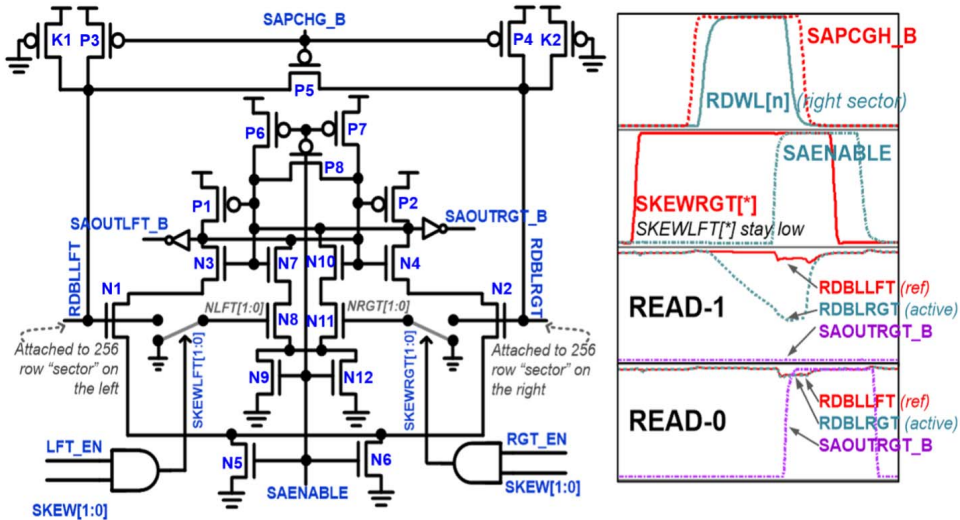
SAPCHG_B
K1 P3
P4 K2
P5
P6 P7
P8
P1 P2
SAOUTLFT_B
SAOUTRGT_B
RDBLLFT
RDBLRGT
N3 N7 N10 N4
N1 N2
NLFT[1:0]
NRGT[1:0]
N8 N11
N9 N12
Attached to 256 row "sector" on the left
Attached to 256 row "sector" on the right
SKEWLFT[1:0]
SKEWRGT[1:0]
LFT_EN
RGT_EN
N5 N6
SAENABLE
SKEW[1:0]
SKEW[1:0]

SAPCGH_B
RDWL[n] (right sector)
SAENABLE
SKEWRGT[*]
SKEWLFT[*] stay low
READ-1
RDBLLFT (ref)
RDBLRGT (active)
SAOUTRGT_B
READ-0
RDBLLFT (ref)
RDBLRGT (active)
SAOUTRGT_B